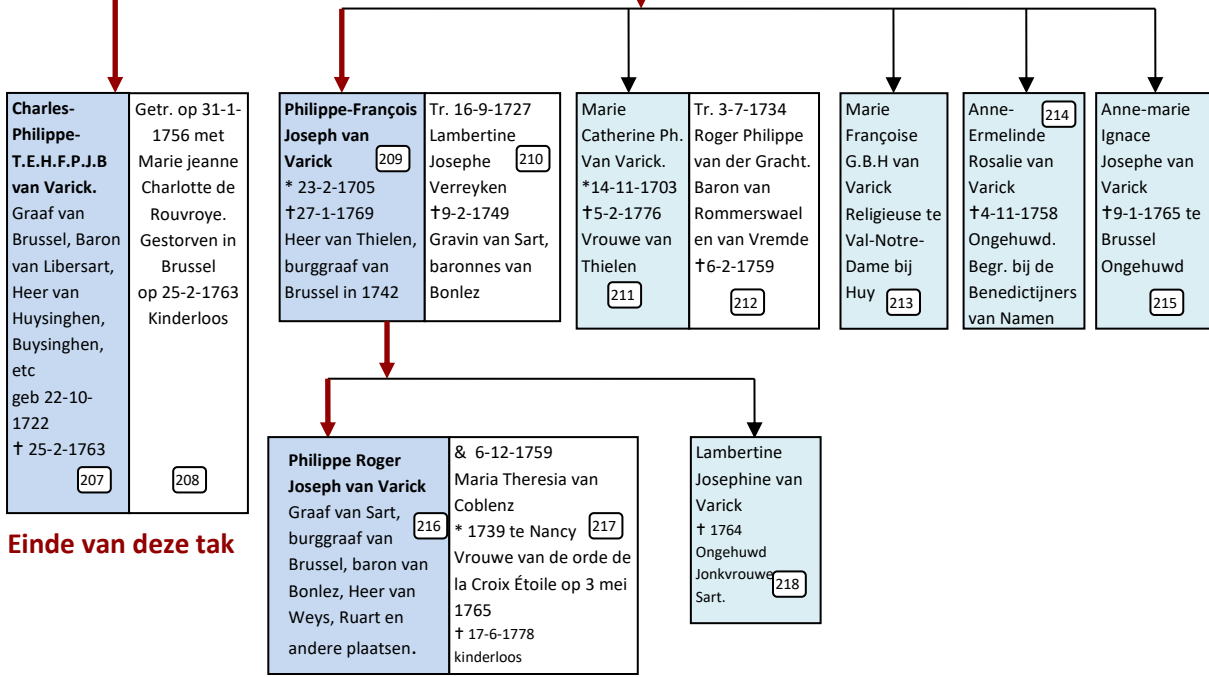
**Charles-Philippe-T.E.H.F.P.J.B van Varick.** Graaf van Brussel, Baron van Libersart, Heer van Huysinghen, Buysinghen, etc geb 22-10-1722 ✝ 25-2-1763 207

Getr. op 31-1-1756 met Marie jeanne Charlotte de Rouvroye. Gestorven in Brussel op 25-2-1763 Kinderloos 208

Einde van deze tak

**Philippe-François Joseph van Varick** 209 * 23-2-1705 ✝27-1-1769 Heer van Thielen, burggraaf van Brussel in 1742

Tr. 16-9-1727 Lambertine Josephe Verreyken 210 ✝9-2-1749 Gravin van Sart, baronnes van Bonlez

Marie Catherine Ph. Van Varick. *14-11-1703 ✝5-2-1776 Vrouwe van Thielen 211

Tr. 3-7-1734 Roger Philippe van der Gracht. Baron van Rommerswael en van Vremde ✝6-2-1759 212

Marie Françoise G.B.H van Varick Religieuse te Val-Notre-Dame bij Huy 213

Anne-Ermelinde Rosalie van Varick 214 ✝4-11-1758 Ongehuwd. Begr. bij de Benedictijners van Namen

Anne-marie Ignace Josephe van Varick ✝9-1-1765 te Brussel Ongehuwd 215

**Philippe Roger Joseph van Varick** Graaf van Sart, burggraaf van Brussel, baron van Bonlez, Heer van Weys, Ruart en andere plaatsen. 216

& 6-12-1759 Maria Theresia van Coblenz * 1739 te Nancy 217 Vrouwe van de orde de la Croix Étoile op 3 mei 1765 ✝ 17-6-1778 kinderloos

Lambertine Josephine van Varick ✝ 1764 Ongehuwd Jonkvrouwe Sart. 218